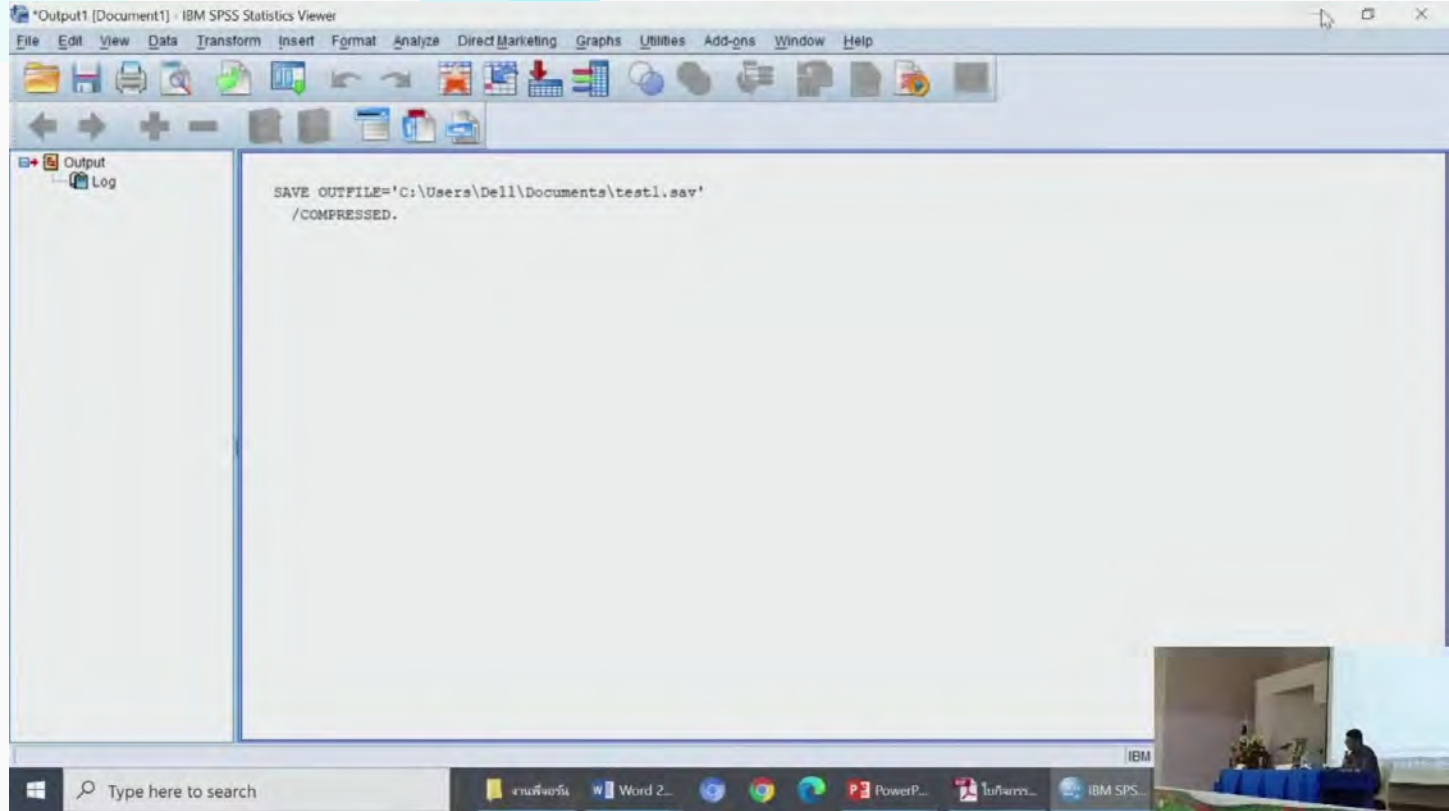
*Output1 [Document1] - IBM SPSS Statistics Viewer

File Edit View Data Transform Insert Format Analyze Direct Marketing Graphs Utilities Add-ons Window Help

Output
Log

SAVE OUTFILE='C:\Users\Dell\Documents\test1.sav'
/COMPRESSED.

IBM

Type here to search

งานพี่ยอร์น
Word 2...
PowerP...
ใบกิจกรร...
IBM SPS...